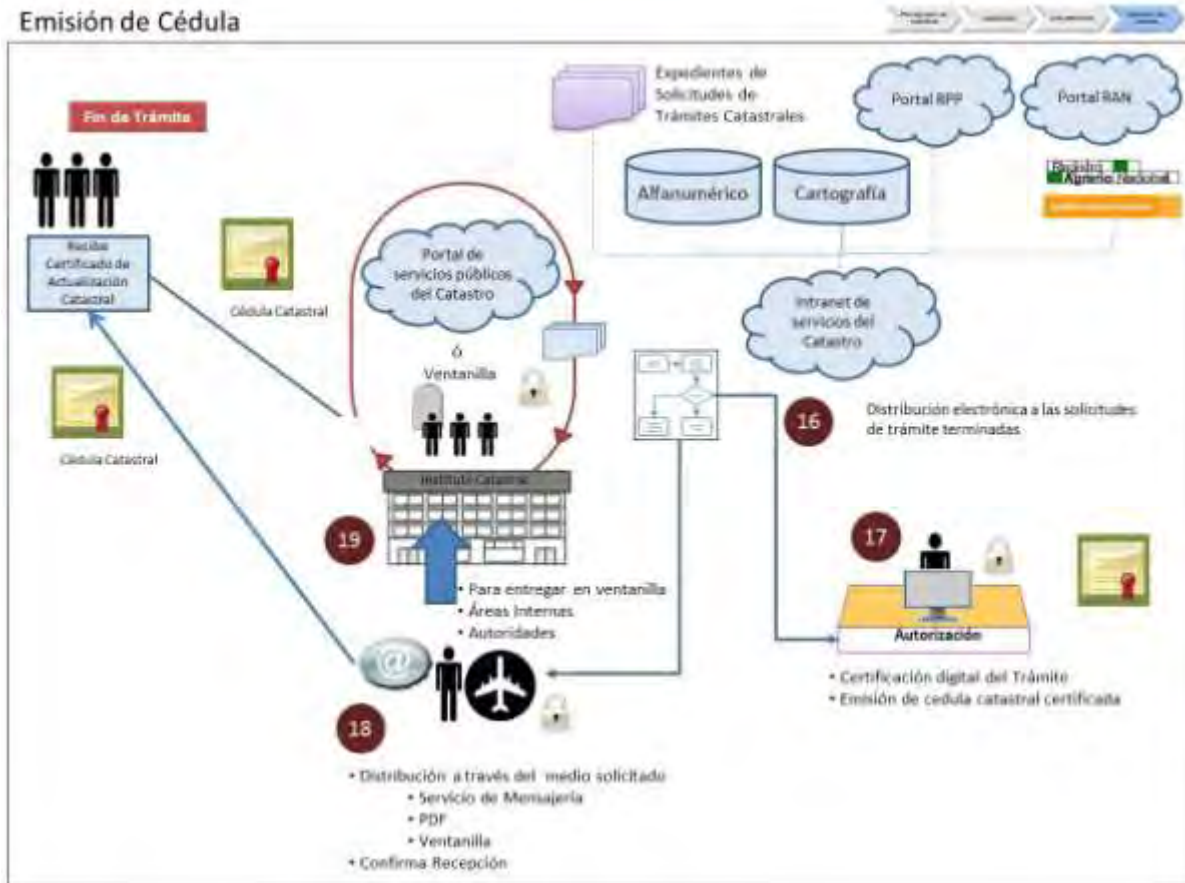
Emisión de Cédula

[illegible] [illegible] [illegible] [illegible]

Fin de Trámite

Recibe Certificado de Actualización Catastral

Cédula Catastral

Cédula Catastral

Expedientes de Solicitudes de Trámites Catastrales

Alfanumérico

Cartografía

Portal RPP

Portal RAN

Registro Agrario Nacional

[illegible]

Portal de servicios públicos del Catastro

Ó

Ventanilla

Intranet de servicios del Catastro

16

Distribución electrónica a las solicitudes de trámite terminadas

Instituto Catastral

19

• Para entregar en ventanilla
• Áreas Internas
• Autoridades

17

Autorización

• Certificación digital del Trámite
• Emisión de cedula catastral certificada

18

• Distribución a través del medio solicitado
• Servicio de Mensajería
• PDF
• Ventanilla
• Confirma Recepción